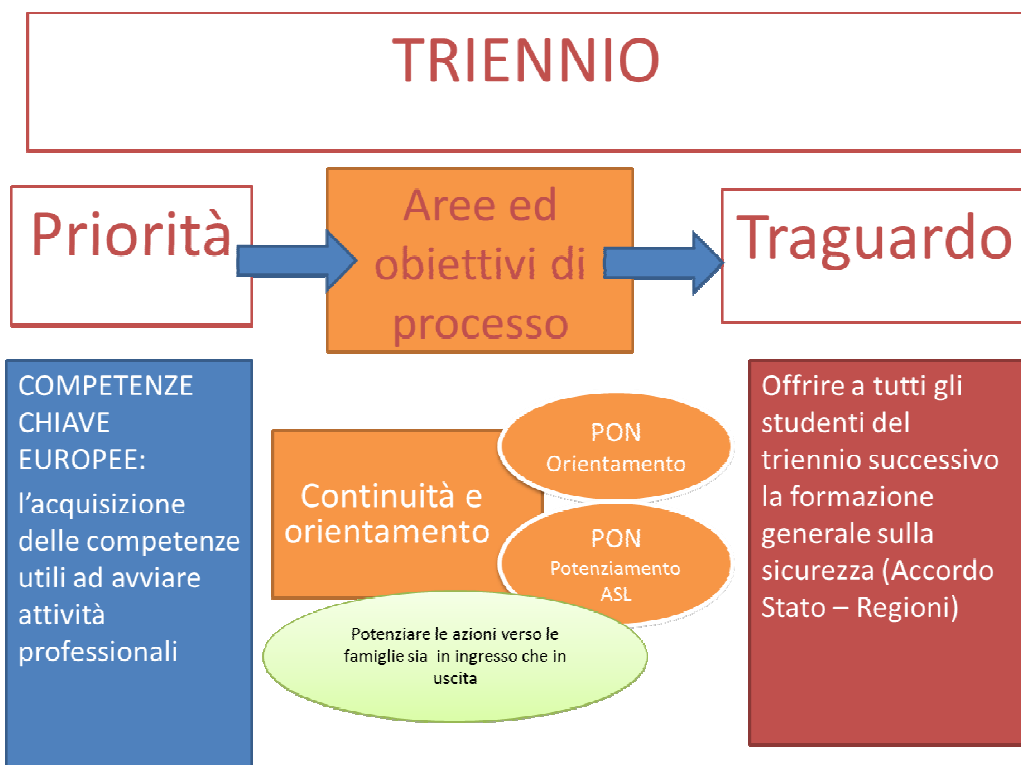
TRIENNIO

Priorità

Aree ed obiettivi di processo

Traguardo

COMPETENZE CHIAVE EUROPEE:

l'acquisizione delle competenze utili ad avviare attività professionali

Continuità e orientamento

PON Orientamento

PON Potenziamento ASL

Potenziare le azioni verso le famiglie sia in ingresso che in uscita

Offrire a tutti gli studenti del triennio successivo la formazione generale sulla sicurezza (Accordo Stato – Regioni)